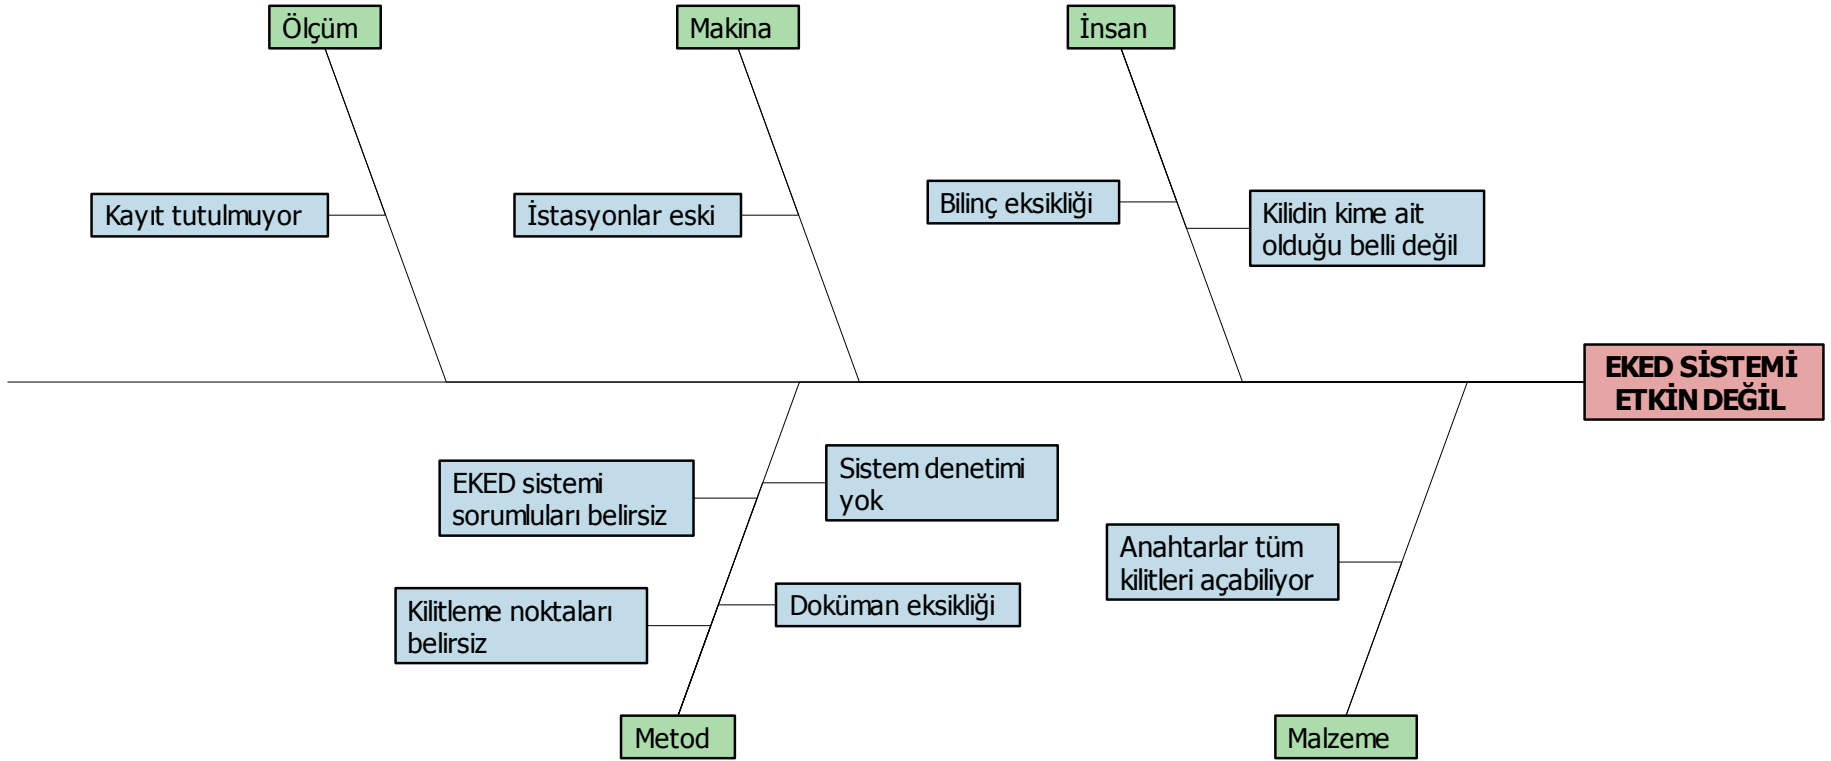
Ölçüm

Makina

İnsan

Kayıt tutulmuyor

İstasyonlar eski

Bilinç eksikliği

Kilidin kime ait olduğu belli değil

EKED SİSTEMİ ETKİN DEĞİL

EKED sistemi sorumluları belirsiz

Sistem denetimi yok

Kilitleme noktaları belirsiz

Doküman eksikliği

Anahtarlar tüm kilitleri açabiliyor

Metod

Malzeme